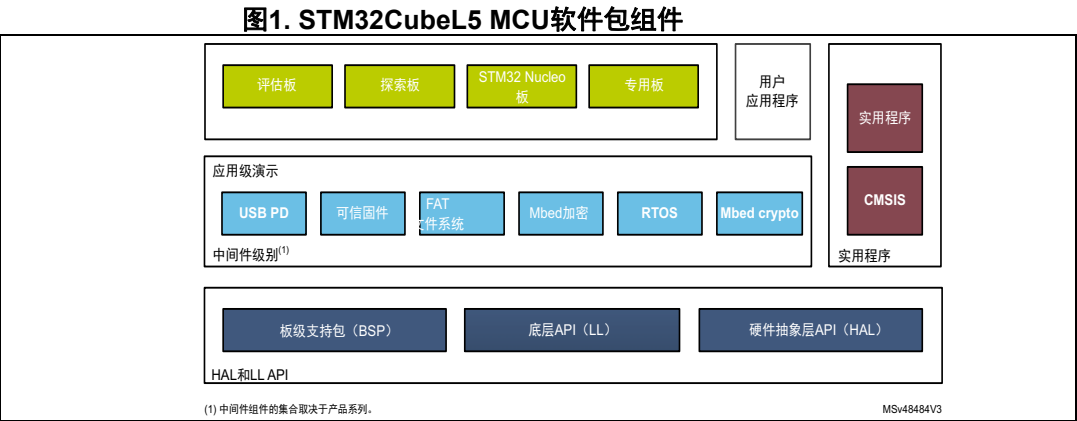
图1. STM32CubeL5 MCU软件包组件

评估板

探索板

STM32 Nucleo 板

专用板

用户 应用程序

实用程序

CMSIS

应用级演示

USB PD

可信固件

FAT 文件系统

Mbed加密

RTOS

Mbed crypto

中间件级别$^{(1)}$

实用程序

板级支持包（BSP）

底层API（LL）

硬件抽象层API（HAL）

HAL和LL API

(1) 中间件组件的集合取决于产品系列。

MSv48484V3